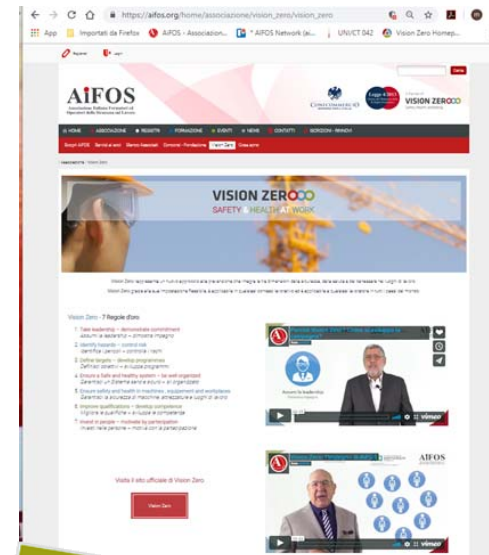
https://aifos.org/home/associazione/vision_zero/vision_zero

App | Importati da Firefox | AiFOS - Associazion... | * AiFOS Network (ai... | UNI/CT 042 | Vision Zero Homep...

AiFOS

Associazione Italiana Formatori ed Operatori della Sicurezza sul Lavoro

CONFCOMMERCIO

VISION ZERO

HOME | ASSOCIAZIONE | REGISTRI | FORMAZIONE | EVENTI | NEWS | CONTATTI | ISCRIZIONI - RINNOVI

Gruppo AiFOS | Servizi ai soci | Elenco Associati | Convenzioni - Fondazione | Vision Zero | Cerca socio

VISION ZERO
SAFETY • HEALTH • WELLBEING AT WORK

Vision Zero - 7 Regole d'oro

1. Take leadership – demonstrate commitment
2. Identify hazards – control risk
3. Define targets – develop programmes
4. Ensure a Safe and healthy system – be well organized
5. Ensure safety and health in machines, equipment and workplaces
6. Improve qualifications – develop competence
7. Invest in people – motivate by participation

Visita il sito ufficiale di Vision Zero

Vision Zero

vimeo

AiFOS

vimeo